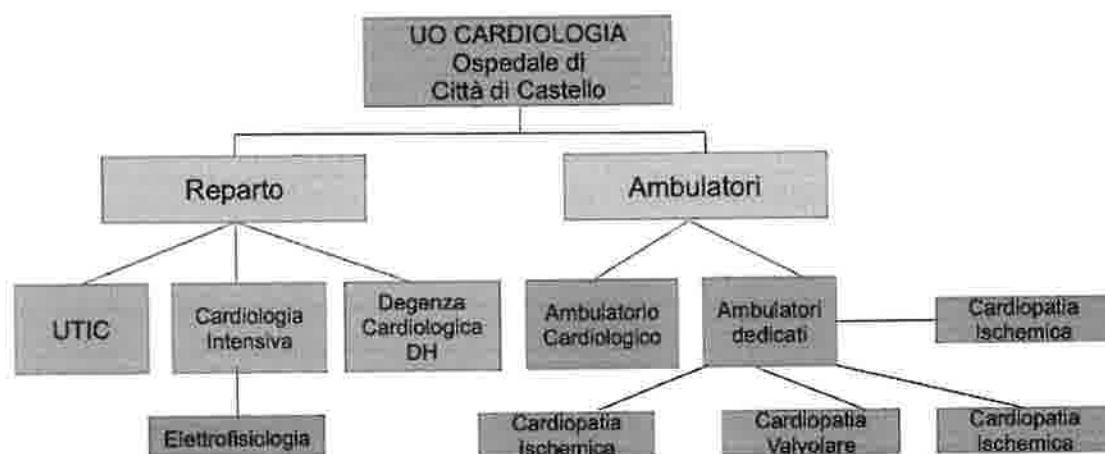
UO CARDIOLOGIA
Ospedale di
Città di Castello

Reparto

Ambulatori

UTIC

Cardiologia
Intensiva

Degenza
Cardiologica
DH

Ambulatorio
Cardiologico

Ambulatori
dedicati

Cardiopatia
Ischemica

Elettrofisiologia

Cardiopatia
Ischemica

Cardiopatia
Valvolare

Cardiopatia
Ischemica